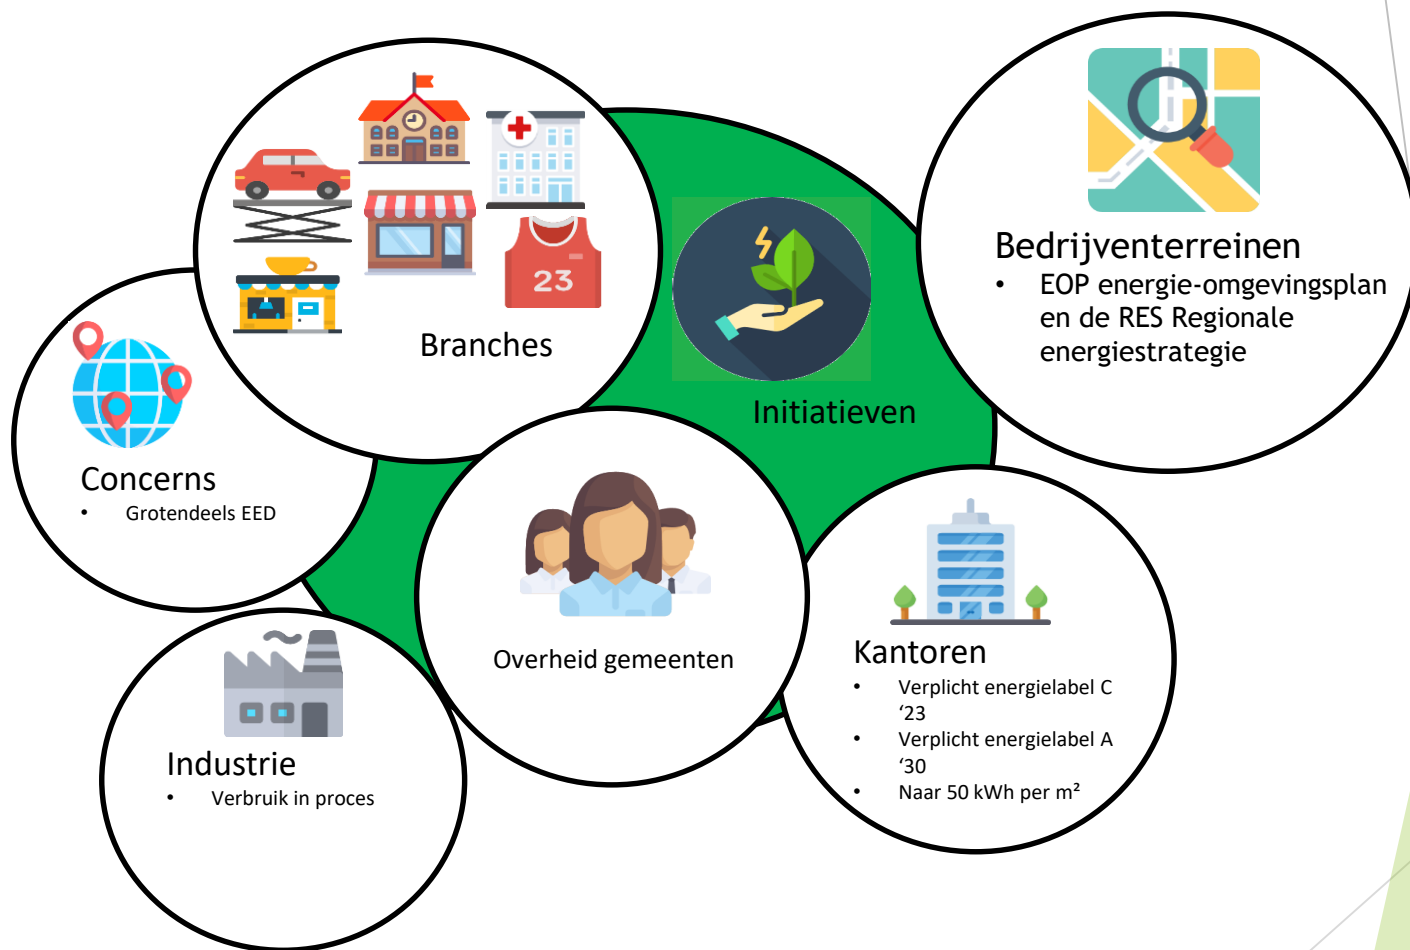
23

Branches

Concerns
• Grotendeels EED

Initiatieven

Bedrijventerreinen
• EOP energie-omgevingsplan en de RES Regionale energiestrategie

Overheid gemeenten

Kantoren
• Verplicht energielabel C ‘23
• Verplicht energielabel A ‘30
• Naar 50 kWh per m²

Industrie
• Verbruik in proces